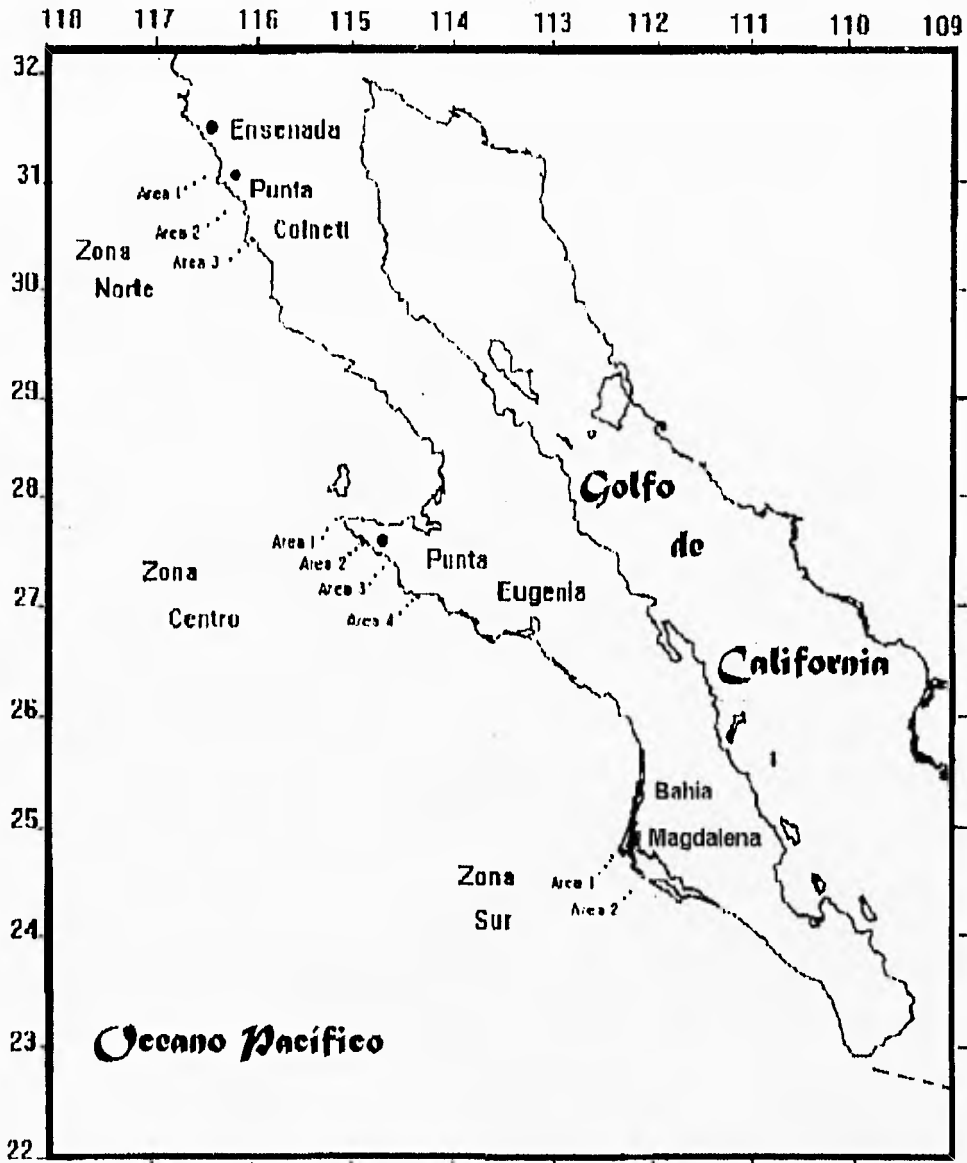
118 117 116 115 114 113 112 111 110 109

32
31
30
29
28
27
26
25
24
23
22

Ensenada
Area 1
Punta
Area 2
Colnett
Area 3
Zona
Norte

Golfo
de
California

Area 1
Area 2
Punta
Zona
Area 3
Eugenia
Centro
Area 4

Bahia
Magdalena
Zona
Area 1
Sur
Area 2

Oceano Pacifico